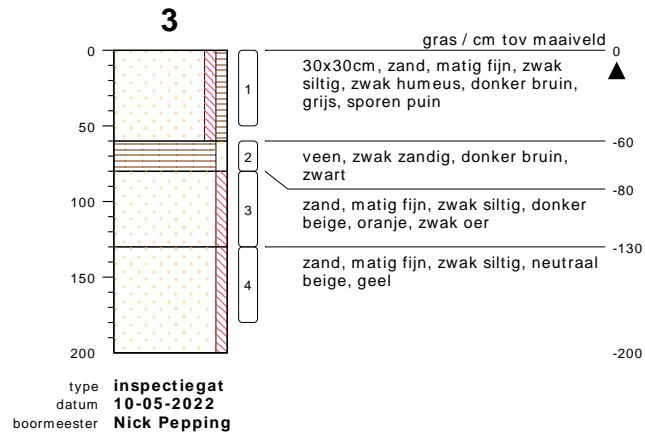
3

0
50
100
150
200

gras / cm tov maaiveld
0

1
30x30cm, zand, matig fijn, zwak siltig, zwak humeus, donker bruin, grijs, sporen puin

-60
2
veen, zwak zandig, donker bruin, zwart

-80
3
zand, matig fijn, zwak siltig, donker beige, oranje, zwak oer

-130
4
zand, matig fijn, zwak siltig, neutraal beige, geel

-200

type inspectiegat
datum 10-05-2022
boormeester Nick Pepping